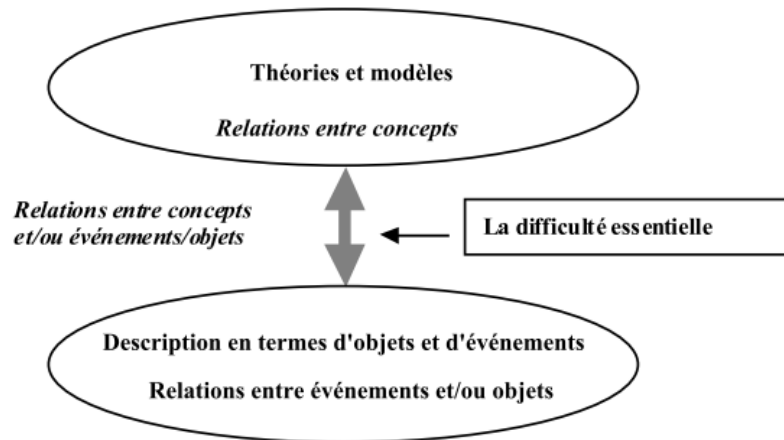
Théories et modèles

*Relations entre concepts*

*Relations entre concepts et/ou événements/objets*

La difficulté essentielle

Description en termes d'objets et d'événements

Relations entre événements et/ou objets